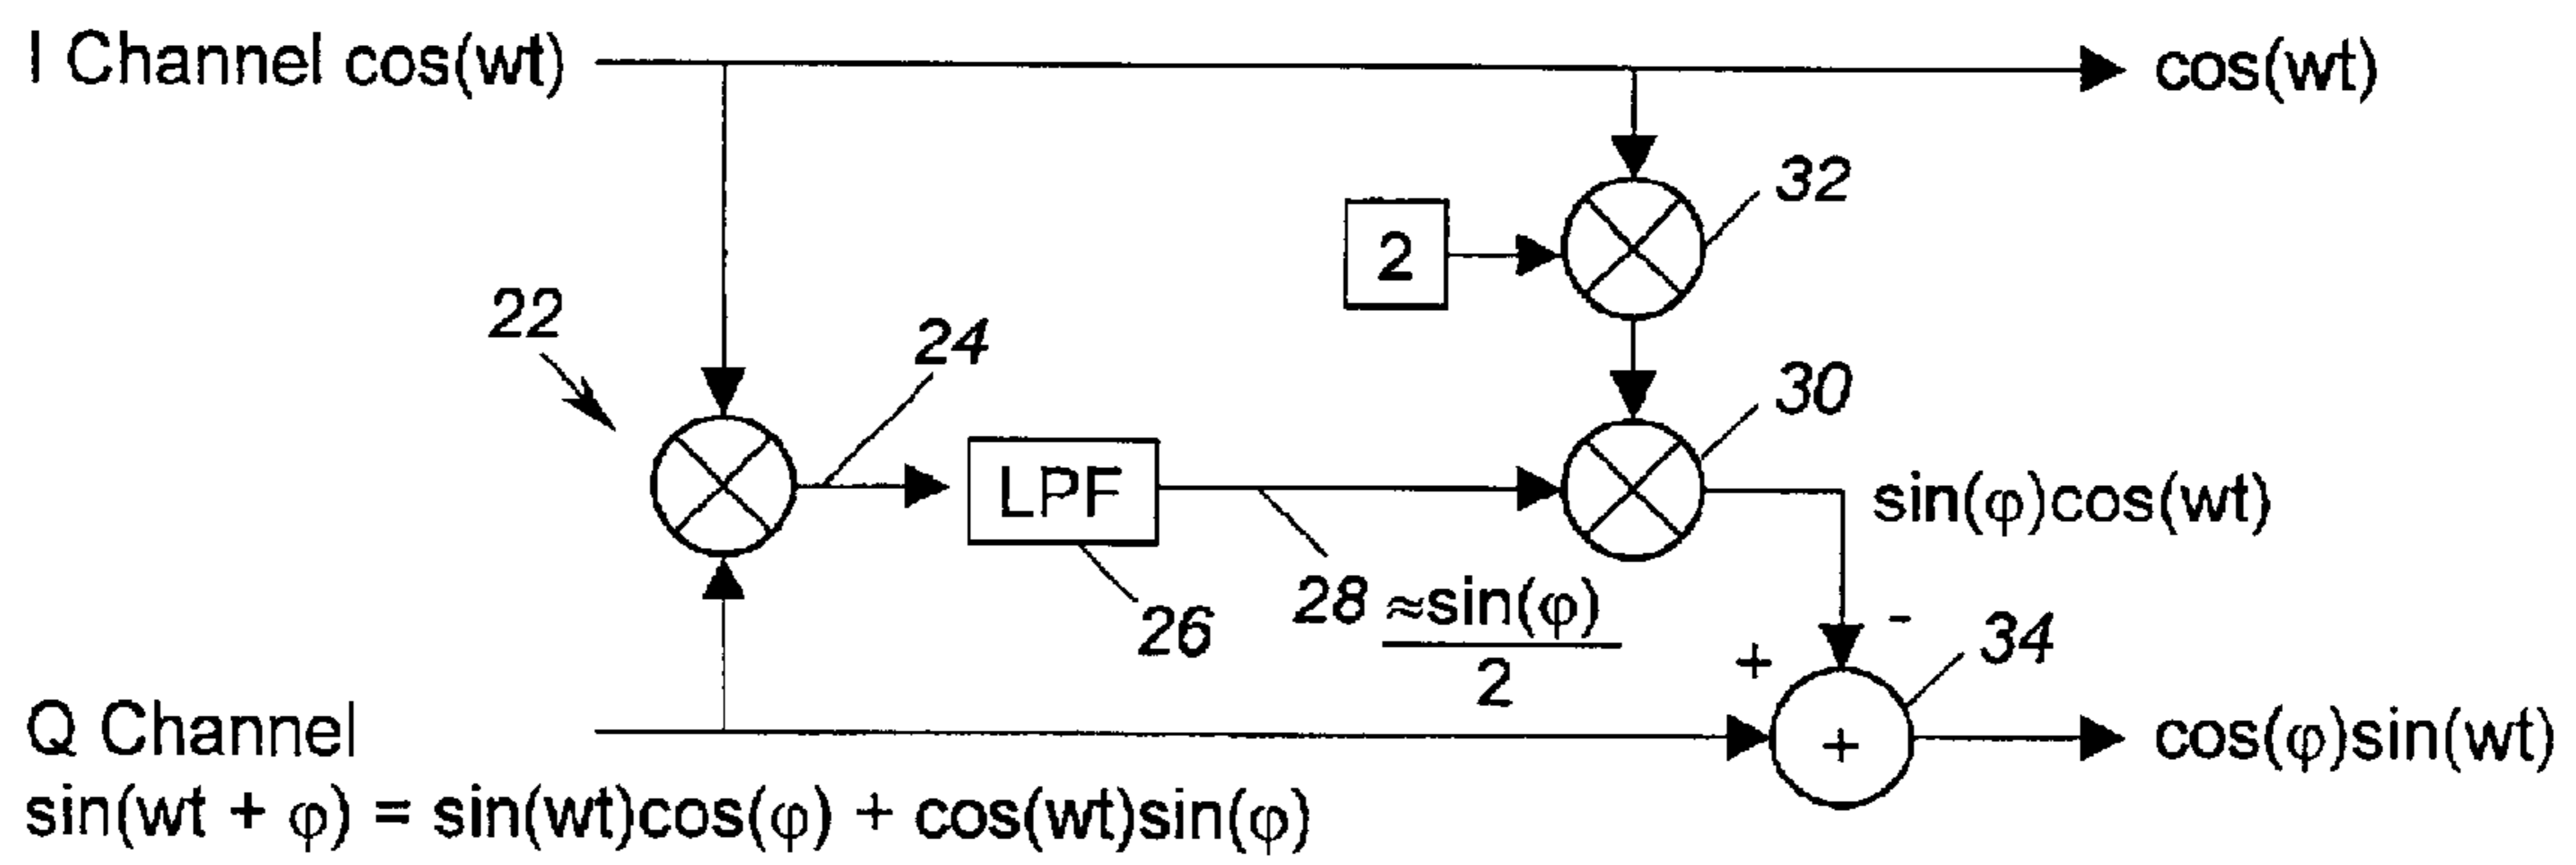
I Channel cos(wt)

cos(wt)

32

2

22

24

30

LPF

sin(φ)cos(wt)

26

28 $\approx\frac{\sin(\varphi)}{2}$

-

34

+

+

Q Channel

cos(φ)sin(wt)

$\sin(wt + \varphi) = \sin(wt)\cos(\varphi) + \cos(wt)\sin(\varphi)$